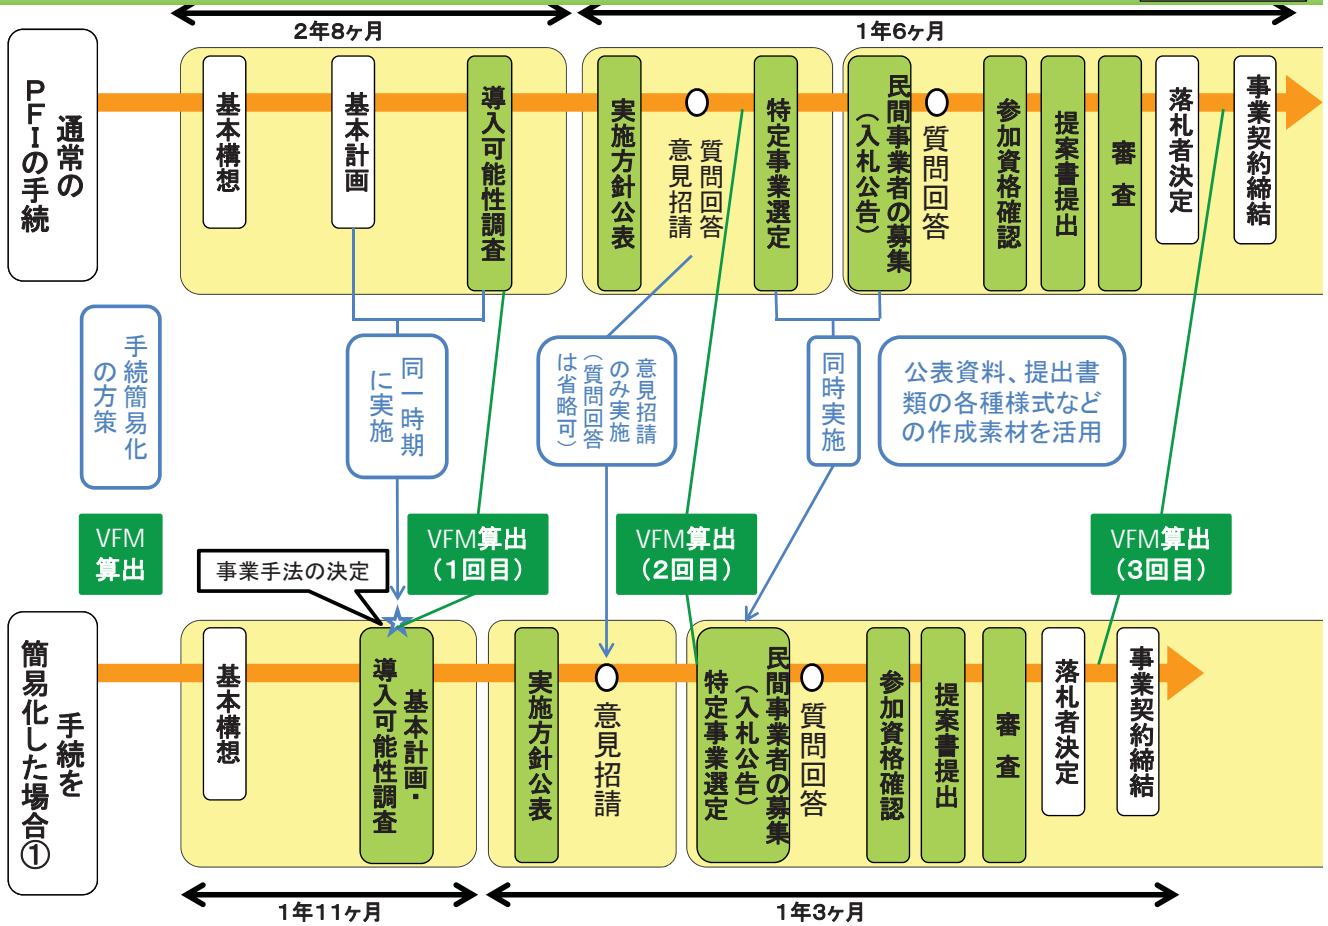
2年8ヶ月

1年6ヶ月

通常のPFIの手続

基本構想

基本計画

導入可能性調査

実施方針公表

質問回答 意見招請

特定事業選定

民間事業者の募集（入札公告）

質問回答

参加資格確認

提案書提出

審査

落札者決定

事業契約締結

手続簡易化の方策

同一時期に実施

意見招請のみ実施（質問回答は省略可）

同時実施

公表資料、提出書類の各種様式などの作成素材を活用

VFM算出

VFM算出（1回目）

VFM算出（2回目）

VFM算出（3回目）

事業手法の決定

手続を簡易化した場合①

基本構想

基本計画・導入可能性調査

実施方針公表

意見招請

民間事業者の募集（入札公告）特定事業選定

質問回答

参加資格確認

提案書提出

審査

落札者決定

事業契約締結

1年11ヶ月

1年3ヶ月